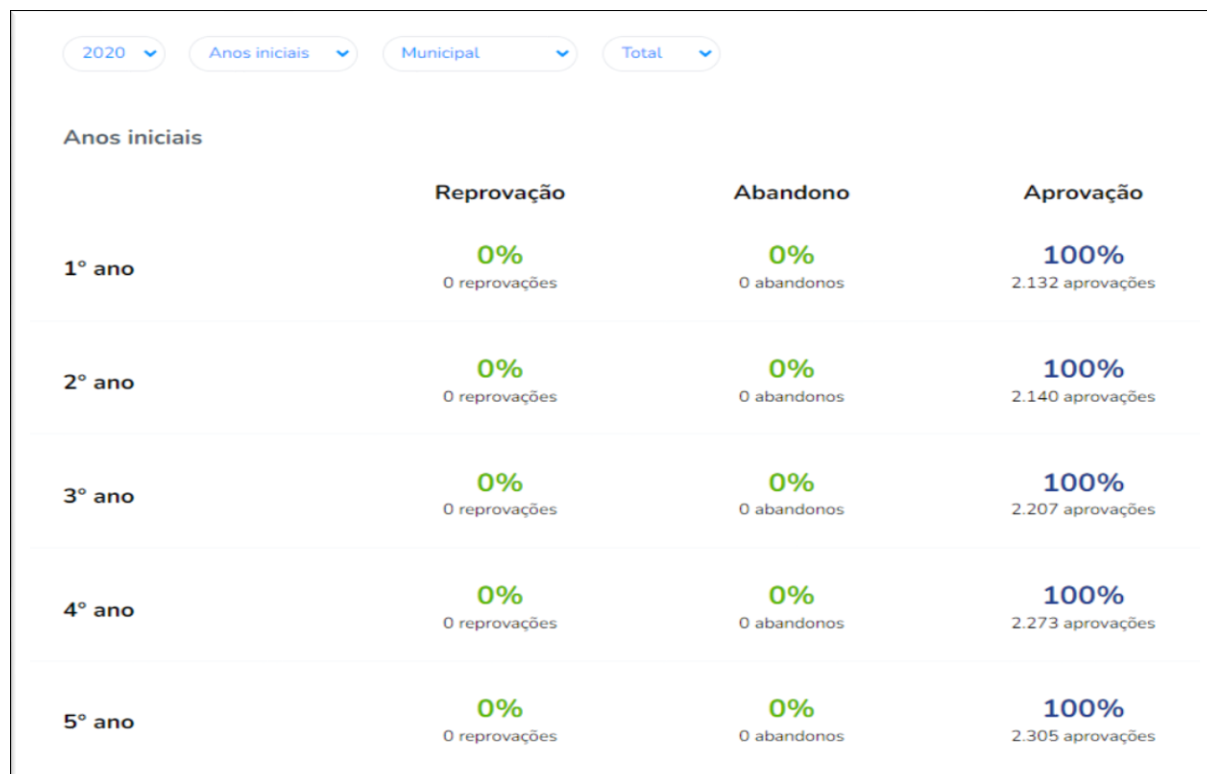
2020 | Anos iniciais | Municipal | Total

Anos iniciais

| | Reprovação | Abandono | Aprovação |
|---|---|---|---|
| 1° ano | 0% 0 reprovações | 0% 0 abandonos | 100% 2.132 aprovações |
| 2° ano | 0% 0 reprovações | 0% 0 abandonos | 100% 2.140 aprovações |
| 3° ano | 0% 0 reprovações | 0% 0 abandonos | 100% 2.207 aprovações |
| 4° ano | 0% 0 reprovações | 0% 0 abandonos | 100% 2.273 aprovações |
| 5° ano | 0% 0 reprovações | 0% 0 abandonos | 100% 2.305 aprovações |